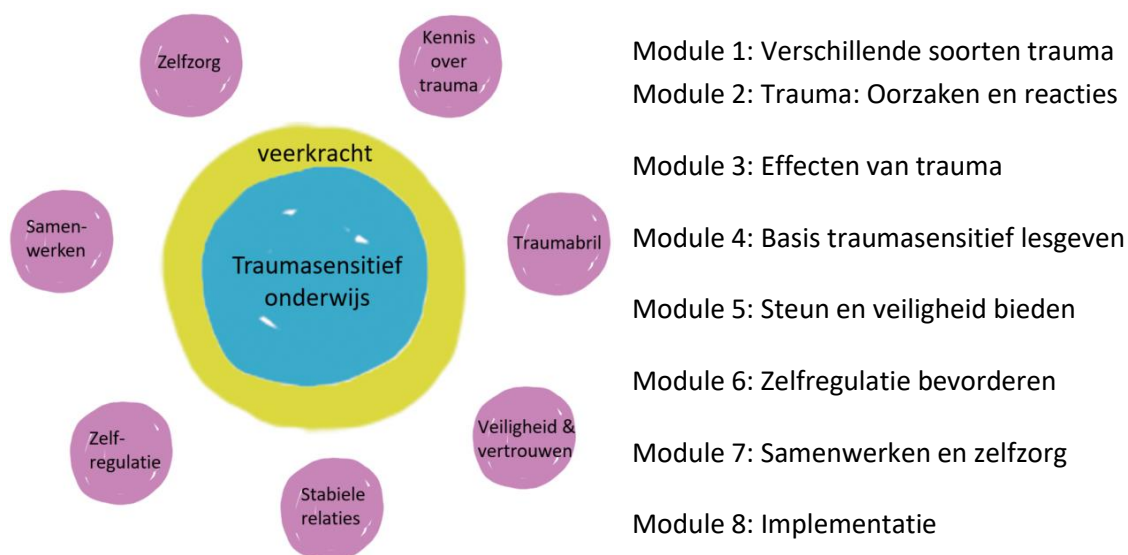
Zelfzorg

Kennis over trauma

veerkracht

Samen-werken

Traumasensitief onderwijs

Traumabril

Zelf-regulatie

Veiligheid & vertrouwen

Stabiele relaties

Module 1: Verschillende soorten trauma
Module 2: Trauma: Oorzaken en reacties

Module 3: Effecten van trauma

Module 4: Basis traumasensitief lesgeven

Module 5: Steun en veiligheid bieden

Module 6: Zelfregulatie bevorderen

Module 7: Samenwerken en zelfzorg

Module 8: Implementatie